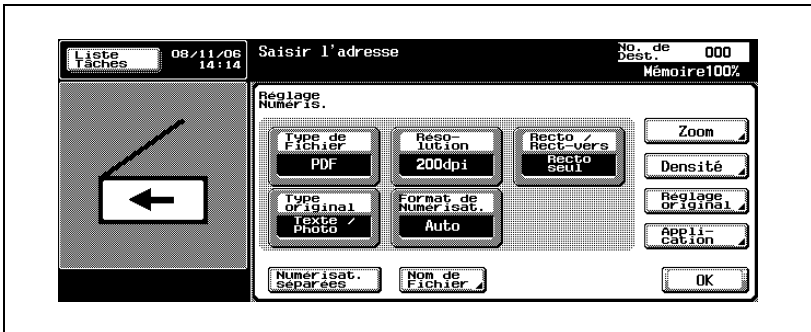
Liste Tâches 08/11/06 14:14

Saisir l'adresse

No. de Dest. 000

Mémoire100%

Réglage Numéris.

Type de Fichier
PDF

Réso-lution
200dpi

Recto / Rect-vers
Recto seul

Type original
Texte / Photo

Format de Numérisat.
Auto

Zoom

Densité

Réglage original

Appli-cation

Numérisat. séparées

Nom de Fichier

OK